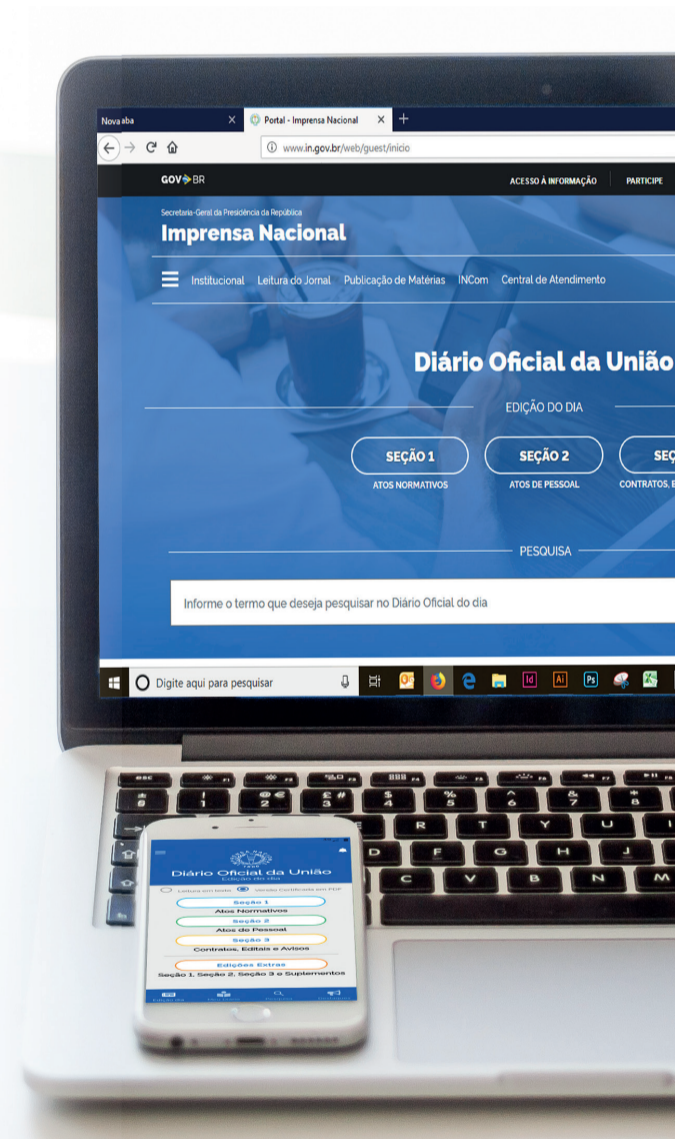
Nova aba

Portal - Imprensa Nacional

www.in.gov.br/web/guest/inicio

GOV BR

ACESSO À INFORMAÇÃO

PARTICIPE

Secretaria-Geral da Presidência da República

Imprensa Nacional

Institucional Leitura do Jornal Publicação de Matérias INCom Central de Atendimento

Diário Oficial da União

EDIÇÃO DO DIA

SEÇÃO 1
ATOS NORMATIVOS

SEÇÃO 2
ATOS DE PESSOAL

SEÇ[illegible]
CONTRATOS, E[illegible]

PESQUISA

Informe o termo que deseja pesquisar no Diário Oficial do dia

Digite aqui para pesquisar

Diário Oficial da União
Edição do dia

Leitura em texto Versão Certificada em PDF

Seção 1
Atos Normativos

Seção 2
Atos de Pessoal

Seção 3
Contratos, Editais e Avisos

Edições Extras
Seção 1, Seção 2, Seção 3 e Suplementos